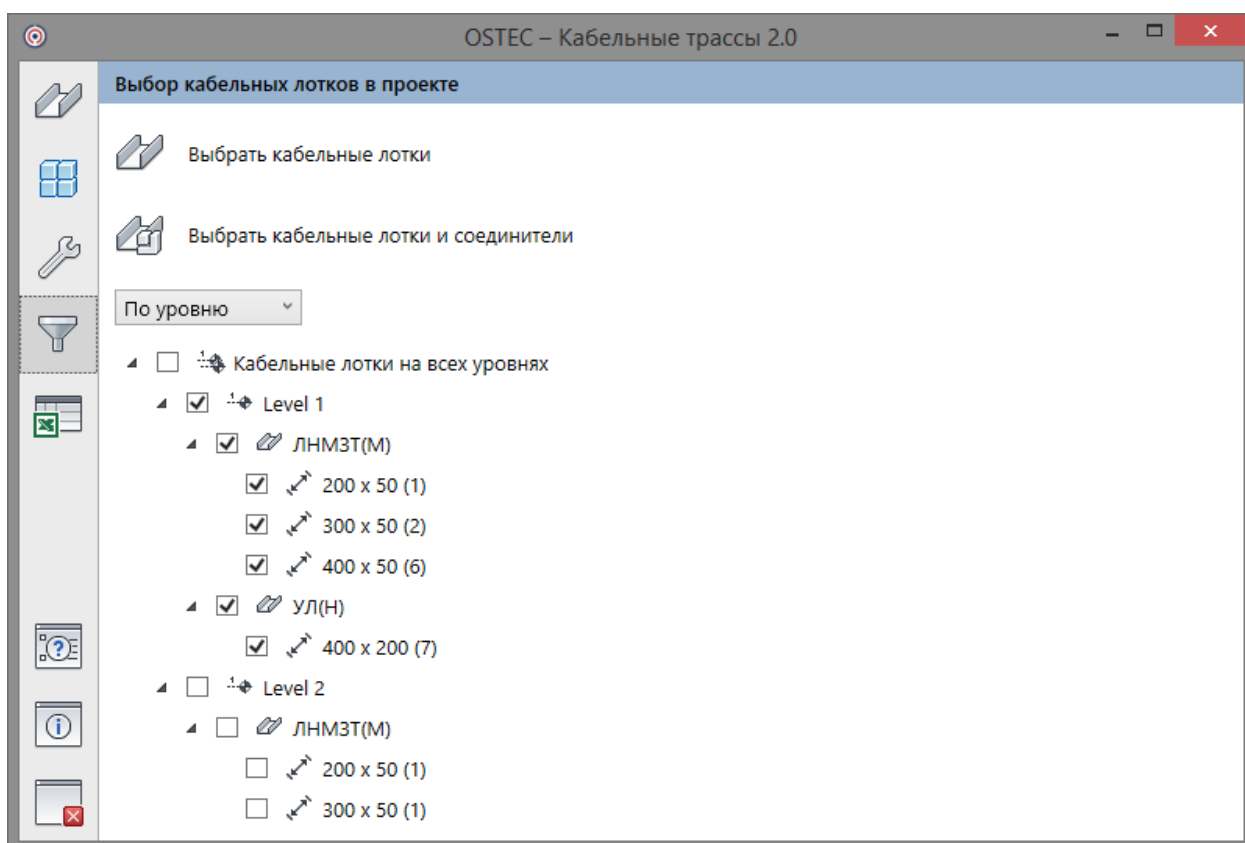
OSTEC – Кабельные трассы 2.0

Выбор кабельных лотков в проекте

Выбрать кабельные лотки

Выбрать кабельные лотки и соединители

По уровню

Кабельные лотки на всех уровнях
Level 1
ЛНМЗТ(М)
200 x 50 (1)
300 x 50 (2)
400 x 50 (6)
УЛ(Н)
400 x 200 (7)
Level 2
ЛНМЗТ(М)
200 x 50 (1)
300 x 50 (1)